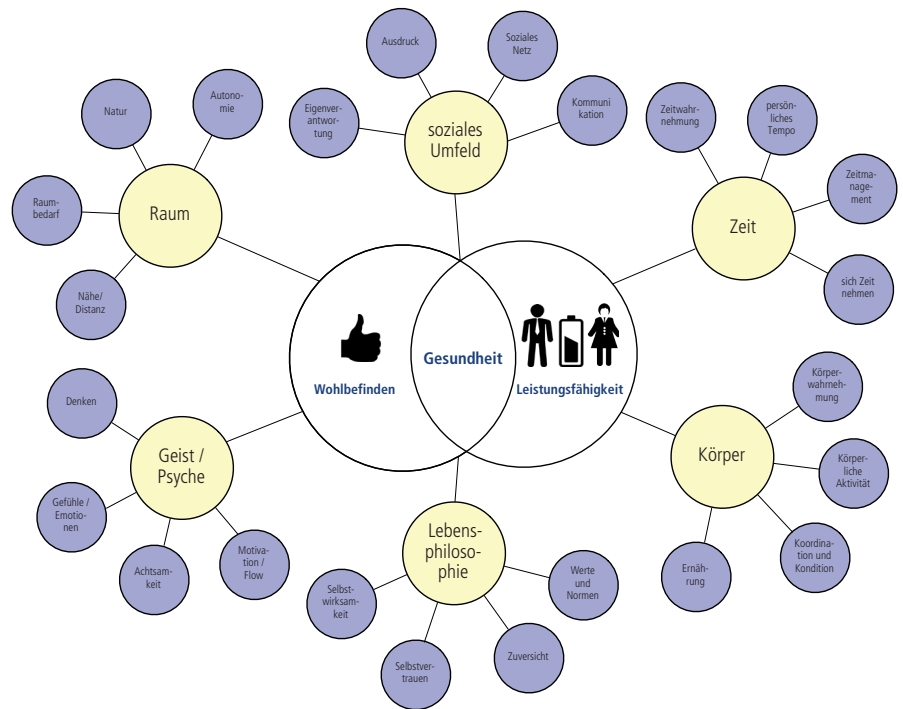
Ausdruck

Soziales Netz

Eigenverantwortung

soziales Umfeld

Kommunikation

Natur

Autonomie

Raumbedarf

Raum

Nähe/ Distanz

Zeitwahrnehmung

persönliches Tempo

Zeitmanagement

Zeit

sich Zeit nehmen

Gesundheit

Wohlbefinden

Leistungsfähigkeit

Denken

Geist / Psyche

Gefühle / Emotionen

Achtsamkeit

Motivation / Flow

Körperwahrnehmung

Körper

Körperliche Aktivität

Ernährung

Koordination und Kondition

Lebensphilosophie

Selbstwirksamkeit

Werte und Normen

Selbstvertrauen

Zuversicht